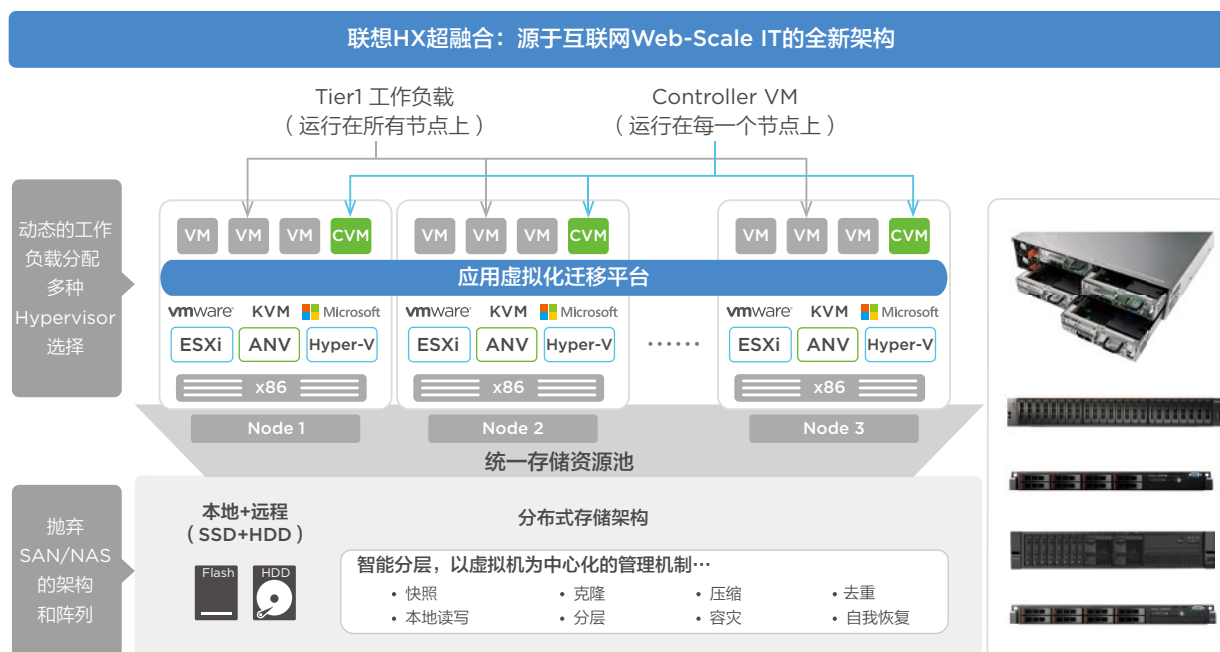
联想HX超融合：源于互联网Web-Scale IT的全新架构

Tier1 工作负载
（运行在所有节点上）

Controller VM
（运行在每一个节点上）

动态的工作负载分配多种Hypervisor选择

VM VM VM CVM
VM VM VM CVM
VM VM VM CVM

应用虚拟化迁移平台

vmware KVM Microsoft
ESXi ANV Hyper-V
x86

vmware KVM Microsoft
ESXi ANV Hyper-V
x86

vmware KVM Microsoft
ESXi ANV Hyper-V
x86

……

Node 1
Node 2
Node 3

统一存储资源池

抛弃SAN/NAS的架构和阵列

本地+远程
（SSD+HDD）

Flash
HDD

分布式存储架构

智能分层，以虚拟机为中心化的管理机制…

• 快照
• 本地读写
• 克隆
• 分层
• 压缩
• 容灾
• 去重
• 自我恢复